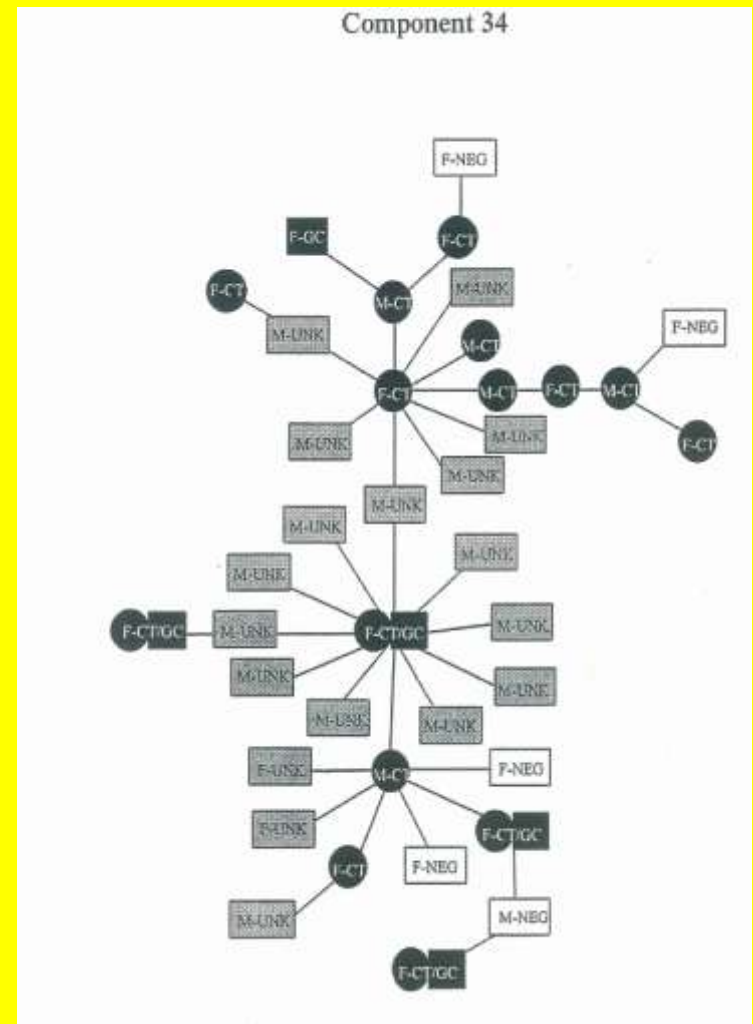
Component 34

F-NEG
F-GC
F-CT
F-CT
M-CT
M-UNK
M-UNK
M-CT
F-NEG
F-CT
M-CT
F-CT
M-CT
M-UNK
M-UNK
M-UNK
F-CT
M-UNK
M-UNK
M-UNK
M-UNK
M-UNK
F-CT/GC
M-UNK
F-CT/GC
M-UNK
M-UNK
M-UNK
M-UNK
M-UNK
F-UNK
M-CT
F-NEG
F-UNK
F-CT/GC
F-CT
F-NEG
M-UNK
M-NEG
F-CT/GC